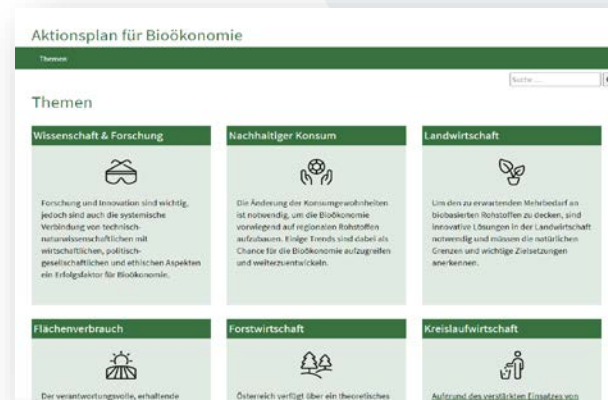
Aktionsplan für Bioökonomie

Themen

Suche ...

Themen

Wissenschaft & Forschung

Forschung und Innovation sind wichtig, jedoch sind auch die systemische Verbindung von technisch-naturwissenschaftlichen mit wirtschaftlichen, politisch-gesellschaftlichen und ethischen Aspekten ein Erfolgsfaktor für Bioökonomie.

Nachhaltiger Konsum

Die Änderung der Konsumgewohnheiten ist notwendig, um die Bioökonomie vorwiegend auf regionalen Rohstoffen aufzubauen. Einige Trends sind dabei als Chance für die Bioökonomie aufzugreifen und weiterzuentwickeln.

Landwirtschaft

Um den zu erwartenden Mehrbedarf an biobasierten Rohstoffen zu decken, sind innovative Lösungen in der Landwirtschaft notwendig und müssen die natürlichen Grenzen und wichtige Zielsetzungen anerkennen.

Flächenverbrauch

Der verantwortungsvolle, erhaltende

Forstwirtschaft

Österreich verfügt über ein theoretisches

Kreislaufwirtschaft

Aufgrund des verstärkten Einsatzes von